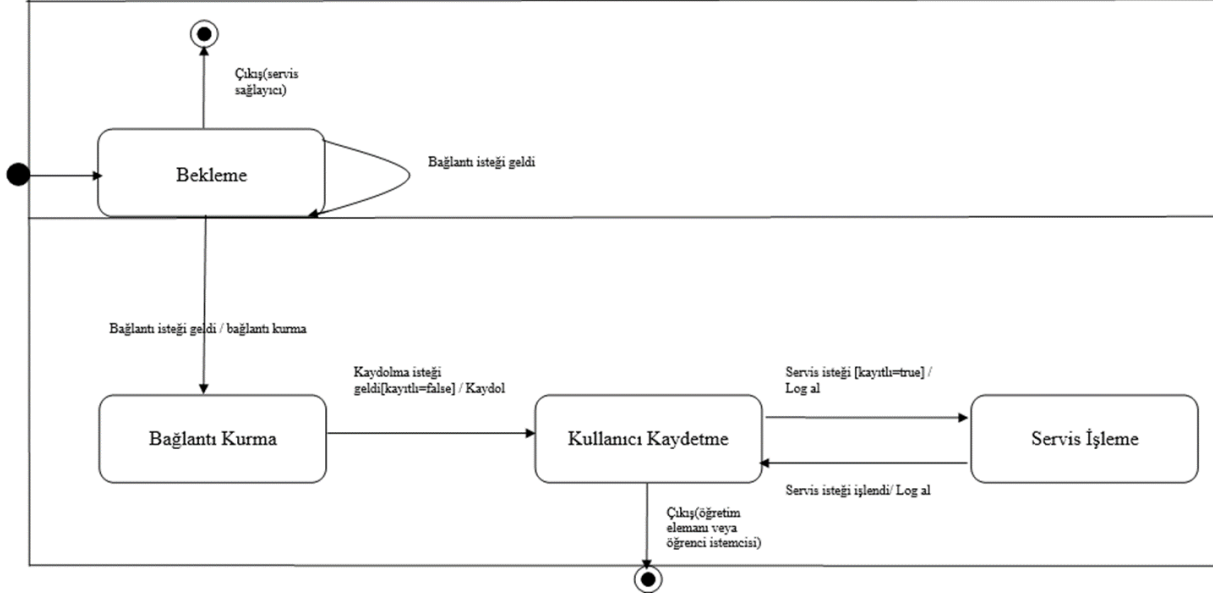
Çıkış(servis sağlayıcı)

Bekleme

Bağlantı isteği geldi

Bağlantı isteği geldi / bağlantı kurma

Kaydolma isteği geldi[kayıtlı=false] / Kaydol

Servis isteği [kayıtlı=true] / Log al

Bağlantı Kurma

Kullanıcı Kaydetme

Servis İşleme

Servis isteği işlendi/ Log al

Çıkış(öğretim elemanı veya öğrenci istemcisi)